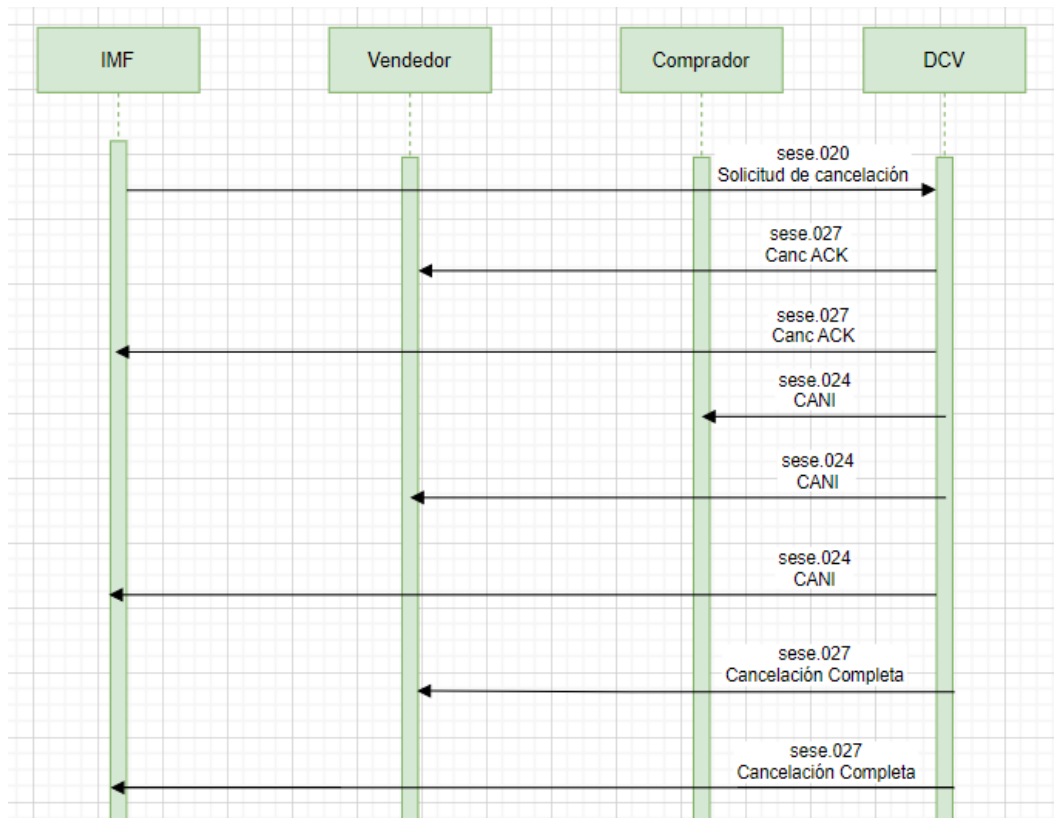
IMF

Vendedor

Comprador

DCV

sese.020
Solicitud de cancelación

sese.027
Canc ACK

sese.027
Canc ACK

sese.024
CANI

sese.024
CANI

sese.024
CANI

sese.027
Cancelación Completa

sese.027
Cancelación Completa